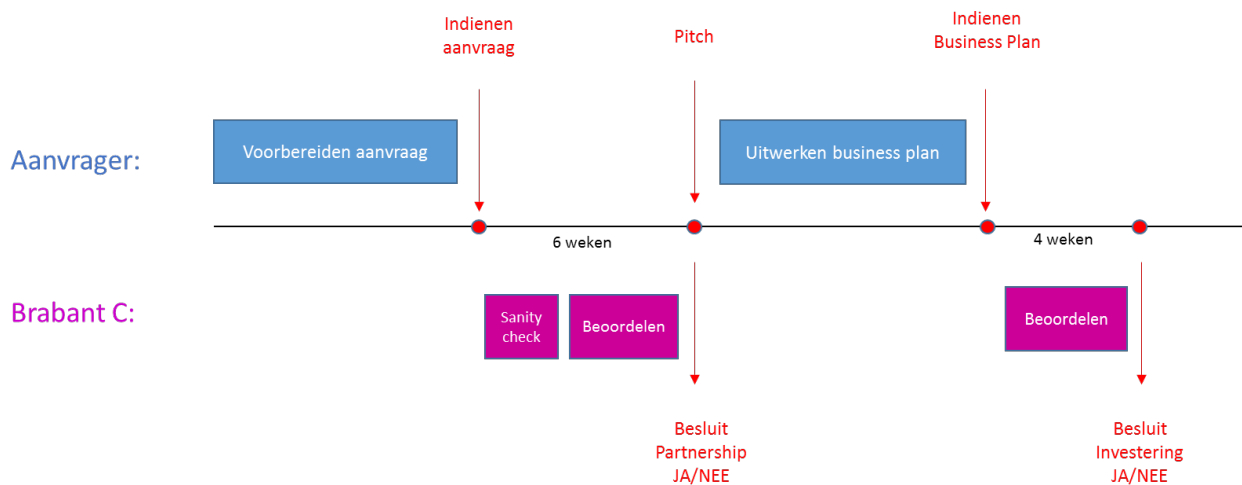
Indienen aanvraag

Pitch

Indienen Business Plan

Aanvrager:

Voorbereiden aanvraag

Uitwerken business plan

6 weken

4 weken

Brabant C:

Sanity check

Beoordelen

Beoordelen

Besluit Partnership JA/NEE

Besluit Investering JA/NEE